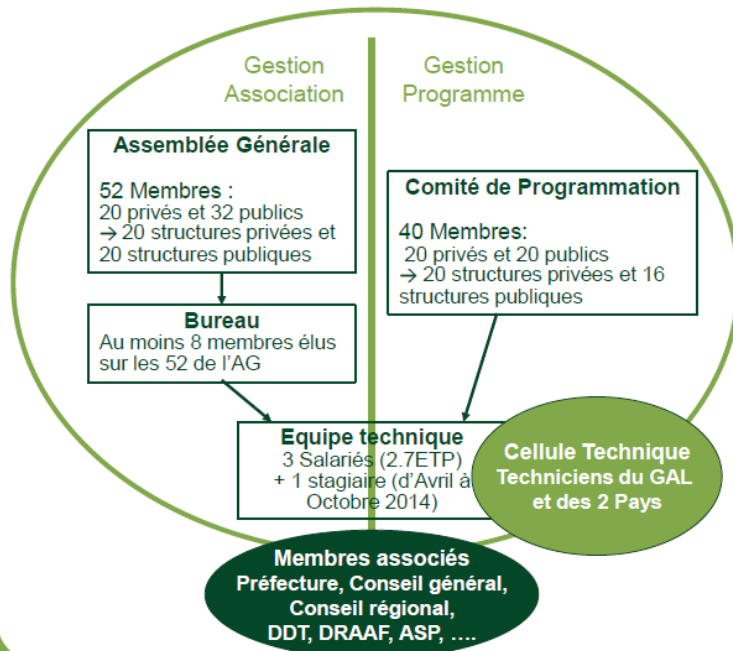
Gestion Association

Gestion Programme

Assemblée Générale

52 Membres :
20 privés et 32 publics
→ 20 structures privées et 20 structures publiques

Comité de Programmation

40 Membres:
20 privés et 20 publics
→ 20 structures privées et 16 structures publiques

Bureau
Au moins 8 membres élus sur les 52 de l'AG

Equipe technique
3 Salariés (2.7ETP)
+ 1 stagiaire (d'Avril à Octobre 2014)

Cellule Technique
Techniciens du GAL et des 2 Pays

Membres associés
Préfecture, Conseil général, Conseil régional, DDT, DRAAF, ASP, ….